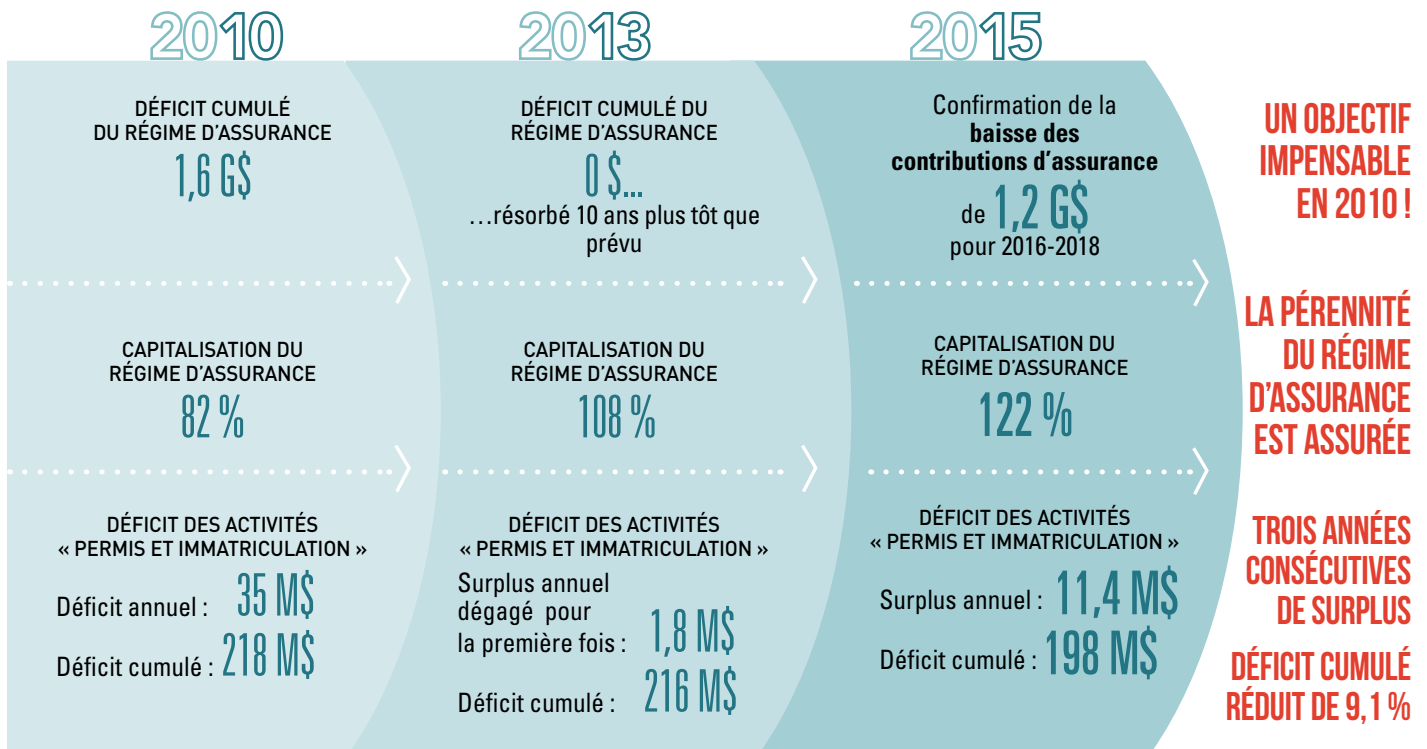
2010

DÉFICIT CUMULÉ DU RÉGIME D'ASSURANCE
1,6 G$

CAPITALISATION DU RÉGIME D'ASSURANCE
82 %

DÉFICIT DES ACTIVITÉS « PERMIS ET IMMATRICULATION »
Déficit annuel : 35 M$
Déficit cumulé : 218 M$

2013

DÉFICIT CUMULÉ DU RÉGIME D'ASSURANCE
0 $...
...résorbé 10 ans plus tôt que prévu

CAPITALISATION DU RÉGIME D'ASSURANCE
108 %

DÉFICIT DES ACTIVITÉS « PERMIS ET IMMATRICULATION »
Surplus annuel dégagé pour la première fois : 1,8 M$
Déficit cumulé : 216 M$

2015

Confirmation de la **baisse des contributions d'assurance** de 1,2 G$ pour 2016-2018

CAPITALISATION DU RÉGIME D'ASSURANCE
122 %

DÉFICIT DES ACTIVITÉS « PERMIS ET IMMATRICULATION »
Surplus annuel : 11,4 M$
Déficit cumulé : 198 M$

UN OBJECTIF IMPENSABLE EN 2010 !

LA PÉRENNITÉ DU RÉGIME D'ASSURANCE EST ASSURÉE

TROIS ANNÉES CONSÉCUTIVES DE SURPLUS

DÉFICIT CUMULÉ RÉDUIT DE 9,1 %